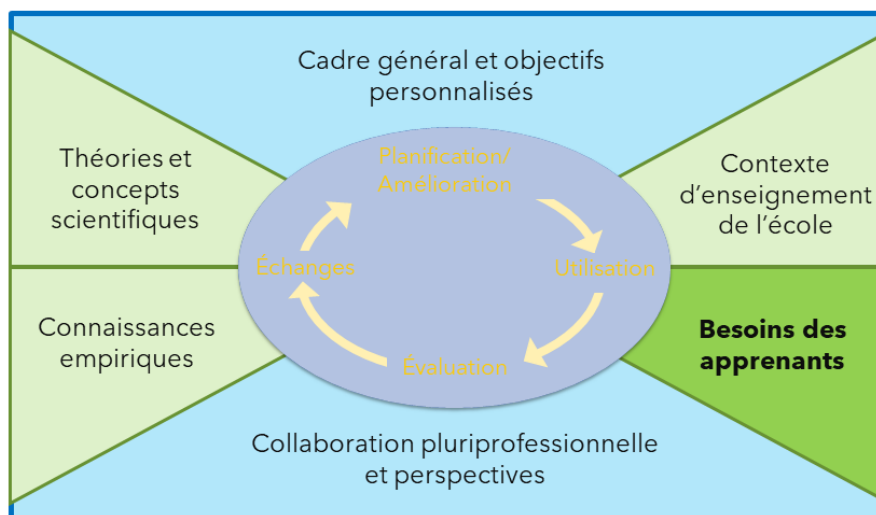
Cadre général et objectifs personnalisés

Théories et concepts scientifiques

Connaissances empiriques

Planification/ Amélioration

Échanges

Utilisation

Évaluation

Contexte d'enseignement de l'école

**Besoins des apprenants**

Collaboration pluriprofessionnelle et perspectives